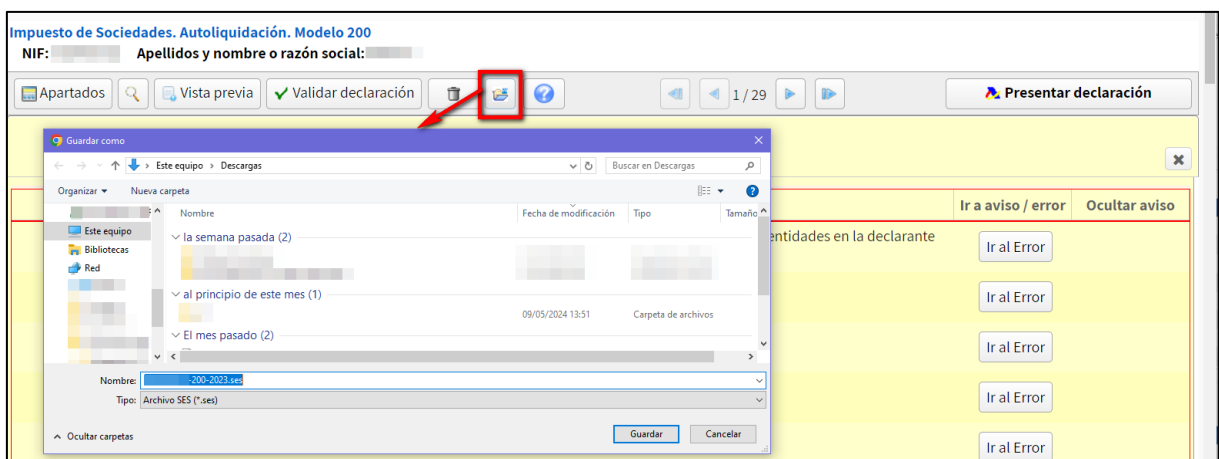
Impuesto de Sociedades. Autoliquidación. Modelo 200
NIF: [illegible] Apellidos y nombre o razón social: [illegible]

Apartados | Vista previa | Validar declaración | 1 /29 | Presentar declaración

Guardar como
Este equipo › Descargas
Buscar en Descargas
Organizar ▾ Nueva carpeta
Este equipo
Bibliotecas
Red

| Nombre | Fecha de modificación | Tipo | Tamaño |
|---|---|---|---|
| la semana pasada (2) | | | |
| al principio de este mes (1) | | | |
| | 09/05/2024 13:51 | Carpeta de archivos | |
| El mes pasado (2) | | | |

Nombre: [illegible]-200-2023.ses
Tipo: Archivo SES (*.ses)
Ocultar carpetas
Guardar Cancelar

Ir a aviso / error | Ocultar aviso
entidades en la declarante
Ir al Error
Ir al Error
Ir al Error
Ir al Error
Ir al Error